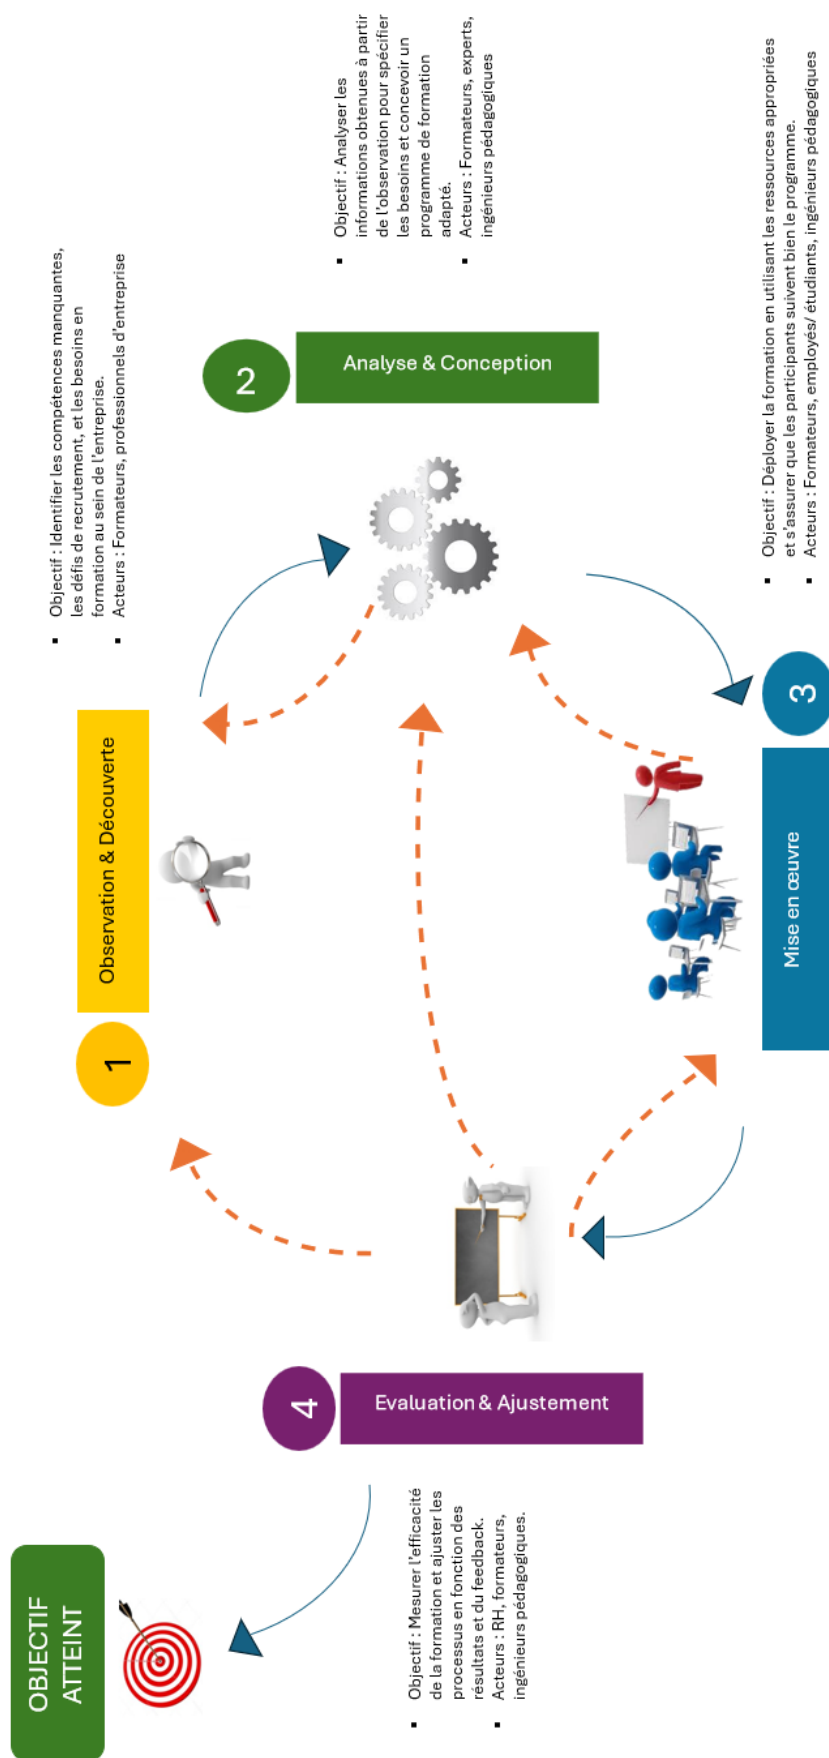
1
Observation & Découverte

- Objectif : Identifier les compétences manquantes, les défis de recrutement, et les besoins en formation au sein de l'entreprise.
- Acteurs : Formateurs, professionnels d'entreprise

2
Analyse & Conception

- Objectif : Analyser les informations obtenues à partir de l'observation pour spécifier les besoins et concevoir un programme de formation adapté.
- Acteurs : Formateurs, experts, ingénieurs pédagogiques

3
Mise en œuvre

- Objectif : Déployer la formation en utilisant les ressources appropriées et s'assurer que les participants suivent bien le programme.
- Acteurs : Formateurs, employés/ étudiants, ingénieurs pédagogiques

4
Evaluation & Ajustement

- Objectif : Mesurer l'efficacité de la formation et ajuster les processus en fonction des résultats et du feedback.
- Acteurs : RH, formateurs, ingénieurs pédagogiques.

OBJECTIF ATTEINT